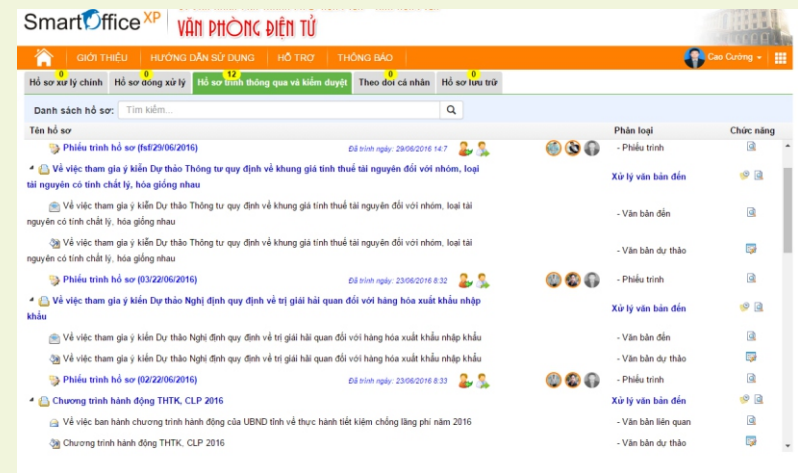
SmartOffice XP VĂN PHÒNG ĐIỆN TỬ

GIỚI THIỆU | HƯỚNG DẪN SỬ DỤNG | HỖ TRỢ | THÔNG BÁO

Cao Cường

0 Hồ sơ xử lý chính | 0 Hồ sơ đồng xử lý | 12 Hồ sơ trình thông qua và kiểm duyệt | 0 Theo dõi cá nhân | 0 Hồ sơ lưu trữ

Danh sách hồ sơ: Tìm kiếm...

| Tên hồ sơ | Phân loại | Chức năng |
|---|---|---|
| Phiếu trình hồ sơ (fsf/29/06/2016) Đã trình ngày: 29/06/2016 14:7 | - Phiếu trình | |
| Về việc tham gia ý kiến Dự thảo Thông tư quy định về khung giá tính thuế tài nguyên đối với nhóm, loại tài nguyên có tính chất lý, hóa giống nhau | Xử lý văn bản đến | |
| Về việc tham gia ý kiến Dự thảo Thông tư quy định về khung giá tính thuế tài nguyên đối với nhóm, loại tài nguyên có tính chất lý, hóa giống nhau | - Văn bản đến | |
| Về việc tham gia ý kiến Dự thảo Thông tư quy định về khung giá tính thuế tài nguyên đối với nhóm, loại tài nguyên có tính chất lý, hóa giống nhau | - Văn bản dự thảo | |
| Phiếu trình hồ sơ (03/22/06/2016) Đã trình ngày: 23/06/2016 8:32 | - Phiếu trình | |
| Về việc tham gia ý kiến Dự thảo Nghị định quy định về trị giá hải quan đối với hàng hóa xuất khẩu nhập khẩu | Xử lý văn bản đến | |
| Về việc tham gia ý kiến Dự thảo Nghị định quy định về trị giá hải quan đối với hàng hóa xuất khẩu nhập khẩu | - Văn bản đến | |
| Về việc tham gia ý kiến Dự thảo Nghị định quy định về trị giá hải quan đối với hàng hóa xuất khẩu nhập khẩu | - Văn bản dự thảo | |
| Phiếu trình hồ sơ (02/22/06/2016) Đã trình ngày: 23/06/2016 8:33 | - Phiếu trình | |
| Chương trình hành động THTK, CLP 2016 | Xử lý văn bản đến | |
| Về việc ban hành chương trình hành động của UBND tỉnh về thực hành tiết kiệm chống lãng phí năm 2016 | - Văn bản liên quan | |
| Chương trình hành động THTK, CLP 2016 | - Văn bản dự thảo | |